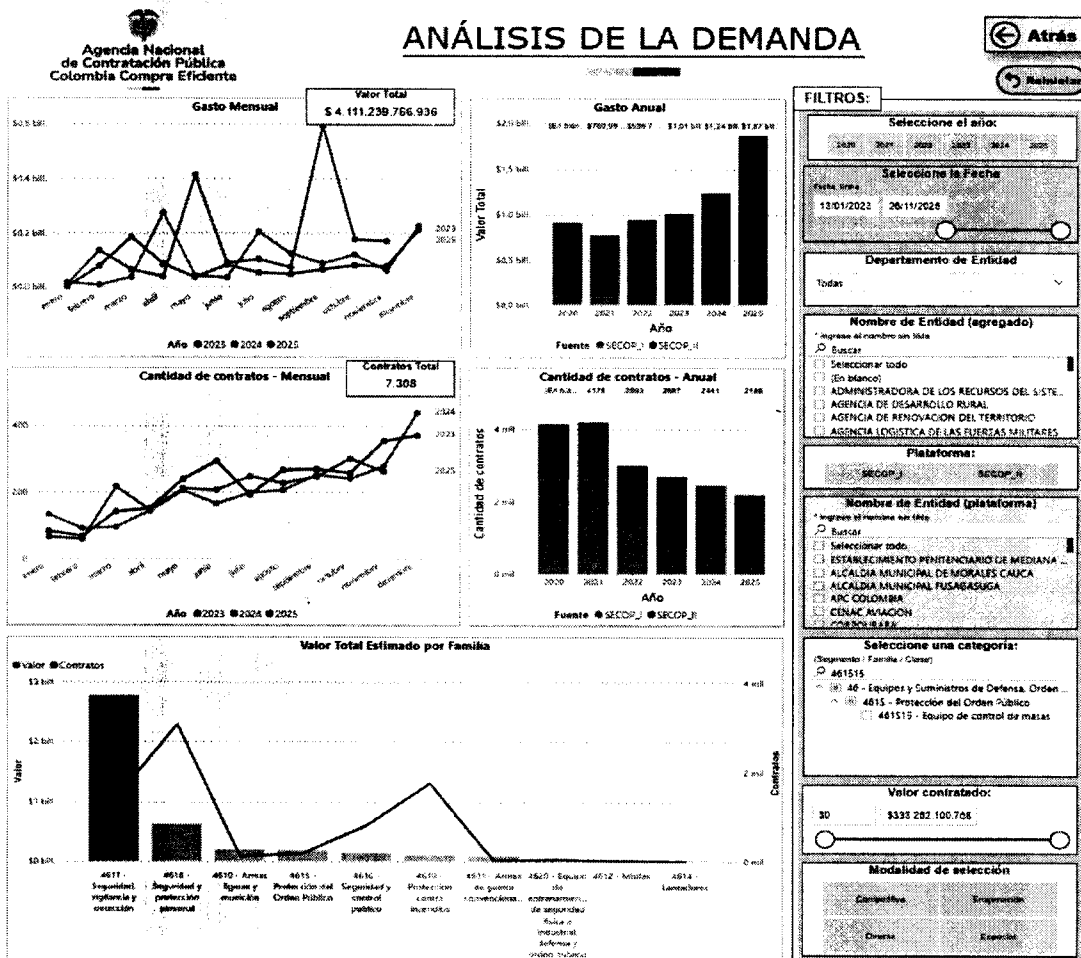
Agenda Nacional de Contratación Pública Colombia Compra Eficiente

ANÁLISIS DE LA DEMANDA

Atrás

Reiniciar

Gasto Mensual

Valor Total
$ 4.111.239.766.936

$0,6 bill.
$0,4 bill.
$0,2 bill.
$0,0 bill.

2023
2025

enero febrero marzo abril mayo junio julio agosto septiembre octubre noviembre diciembre

Año ●2023 ●2024 ●2025

Gasto Anual

$2,0 bill.
$1,5 bill.
$1,0 bill.
$0,5 bill.
$0,0 bill.

Valor Total

2020 2021 2022 2023 2024 2025
Año
Fuente ●SECOP_I ●SECOP_II

Cantidad de contratos - Mensual

Contratos Total
7.308

400
200
0

2024
2023
2025

enero febrero marzo abril mayo junio julio agosto septiembre octubre noviembre diciembre

Año ●2023 ●2024 ●2025

Cantidad de contratos - Anual

4178 2803 2687 2441 2188

4 mil
2 mil
0 mil

Cantidad de contratos

2020 2021 2022 2023 2024 2025
Año
Fuente ●SECOP_I ●SECOP_II

Valor Total Estimado por Familia

●Valor ●Contratos

$3 bill.
$2 bill.
$1 bill.
$0 bill.

Valor

4 mil
2 mil
0 mil

Contratos

4611 - Seguridad, vigilancia y detección
4618 - Seguridad y protección personal
4610 - Armas ligeras y munición
4615 - Protección del Orden Público
4616 - Seguridad y control público
4619 - Protección contra incendios
4613 - Armas de guerra convenciona...
4620 - Equipo de entrenamiento de seguridad física e industrial, defensa y orden público
4612 - Misiles
4614 - Lanzadores

FILTROS:

Seleccione el año:
2020 2021 2022 2023 2024 2025

Seleccione la Fecha
Fecha firma
13/01/2023 26/11/2025

Departamento de Entidad
Todas

Nombre de Entidad (agregado)
* Ingrese el nombre sin tilde
Buscar
Seleccionar todo
(En blanco)
ADMINISTRADORA DE LOS RECURSOS DEL SISTE...
AGENCIA DE DESARROLLO RURAL
AGENCIA DE RENOVACION DEL TERRITORIO
AGENCIA LOGISTICA DE LAS FUERZAS MILITARES

Plataforma:
SECOP_I SECOP_II

Nombre de Entidad (plataforma)
* Ingrese el nombre sin tilde
Buscar
Seleccionar todo
ESTABLECIMIENTO PENITENCIARIO DE MEDIANA ...
ALCALDIA MUNICIPAL DE MORALES CAUCA
ALCALDIA MUNICIPAL FUSAGASUGA
APC COLOMBIA
CENAC AVIACION
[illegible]

Seleccione una categoría:
(Segmento / Familia / Clase)
461515
46 - Equipos y Suministros de Defensa, Orden ...
4615 - Protección del Orden Público
461515 - Equipo de control de masas

Valor contratado:
$0 $333.282.100.766

Modalidad de selección
Competitiva Excepción
Directa Especial